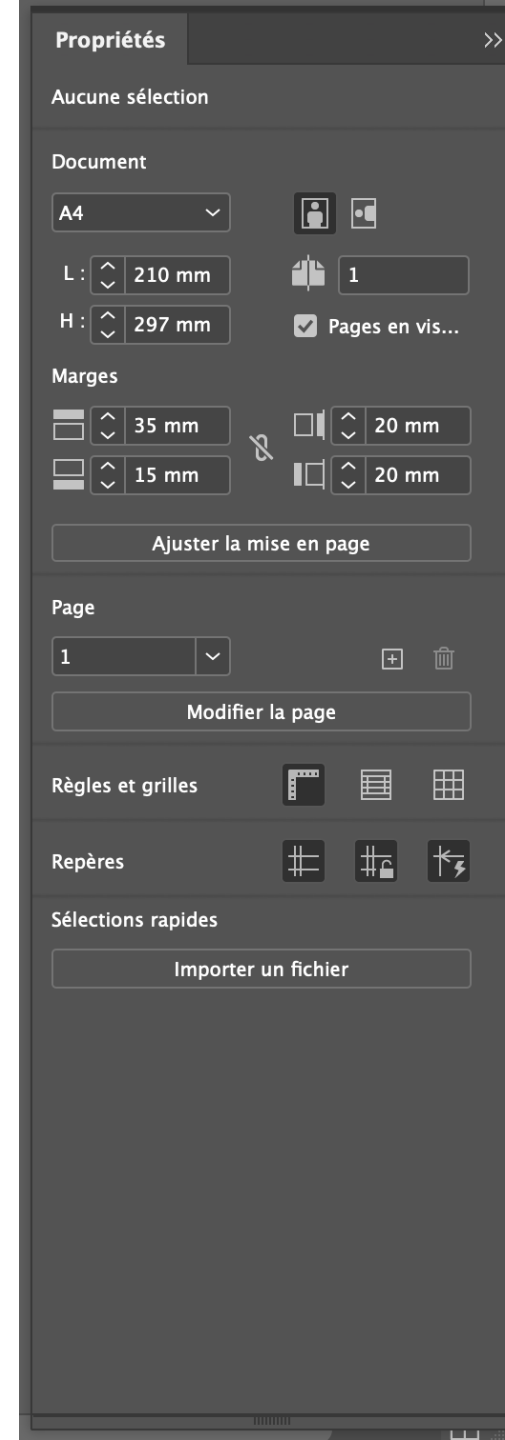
Propriétés

>>

Aucune sélection

Document

A4

L : 210 mm

1

H : 297 mm

Pages en vis...

Marges

35 mm

20 mm

15 mm

20 mm

Ajuster la mise en page

Page

1

Modifier la page

Règles et grilles

Repères

Sélections rapides

Importer un fichier